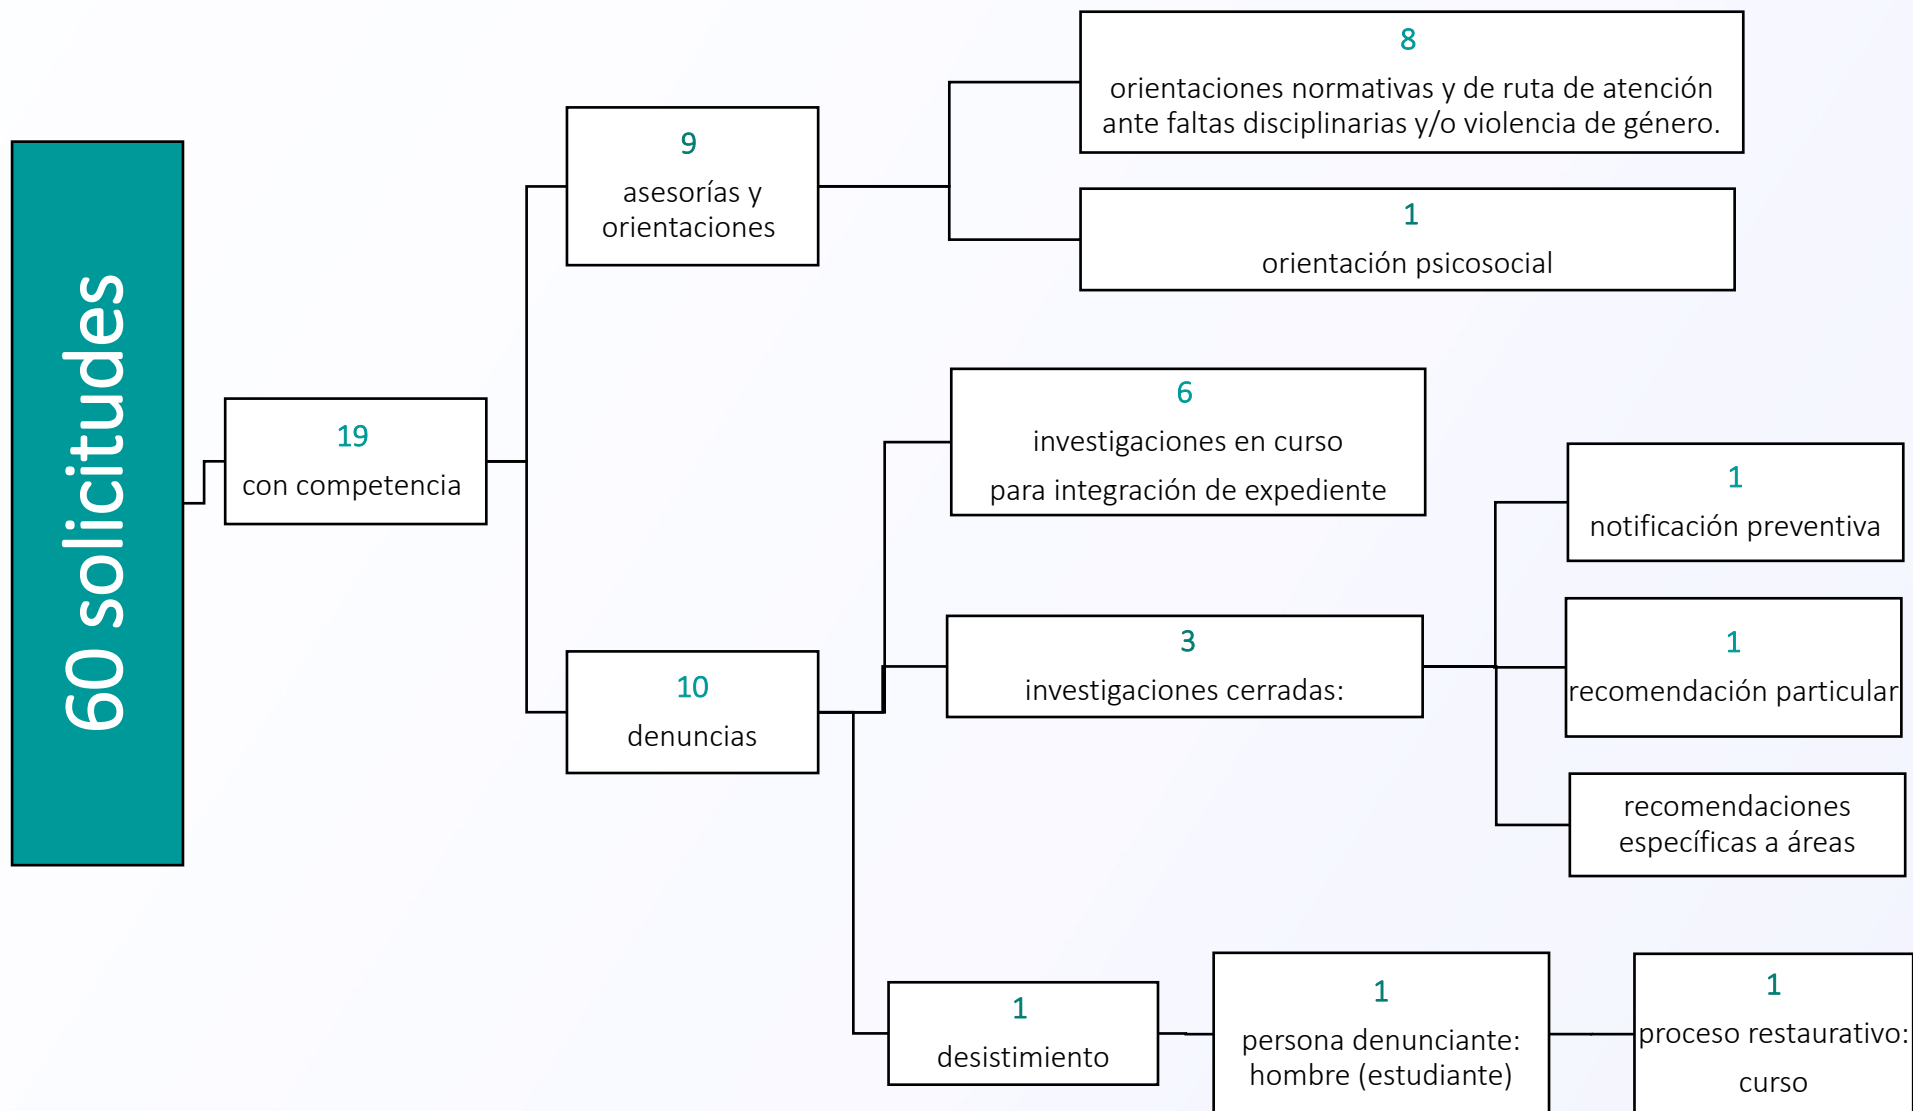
60 solicitudes

19
con competencia

9
asesorías y orientaciones

8
orientaciones normativas y de ruta de atención ante faltas disciplinarias y/o violencia de género.

1
orientación psicosocial

10
denuncias

6
investigaciones en curso
para integración de expediente

3
investigaciones cerradas:

1
notificación preventiva

1
recomendación particular

recomendaciones específicas a áreas

1
desistimiento

1
persona denunciante: hombre (estudiante)

1
proceso restaurativo:
curso